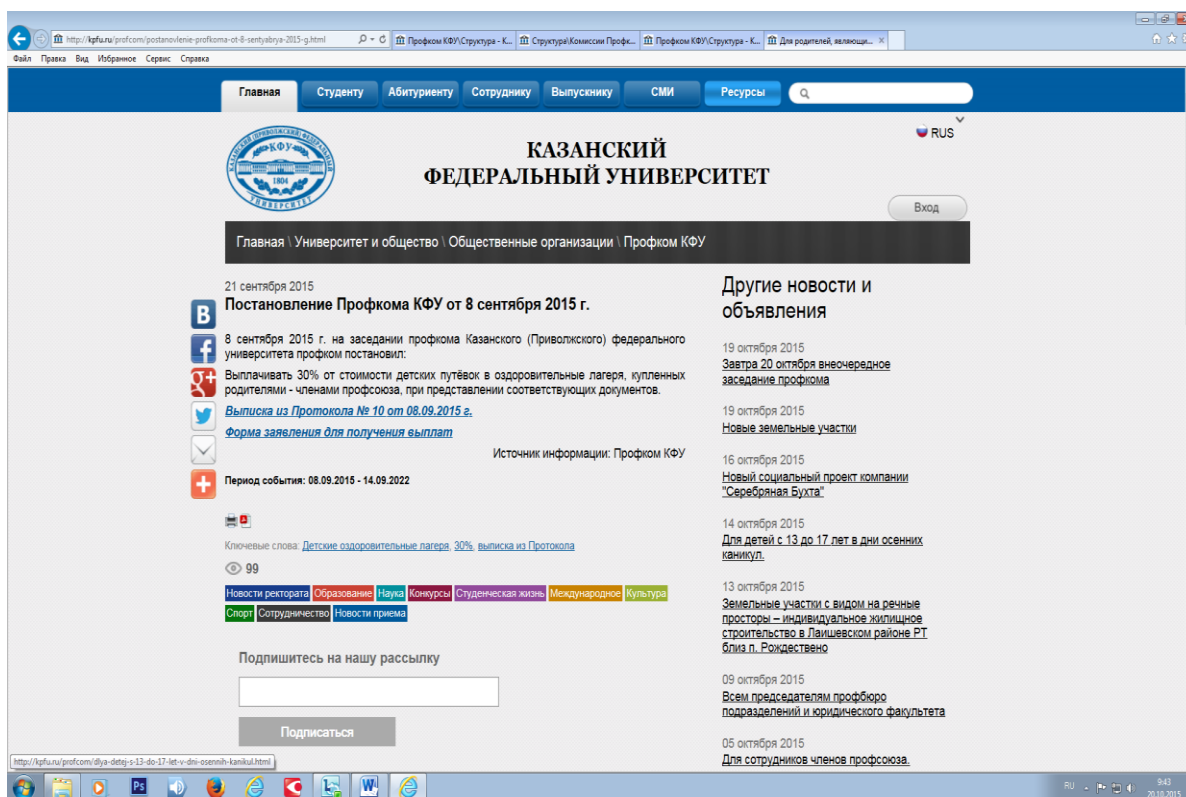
http://kpfu.ru/profcom/postanovlenie-profkoma-ot-8-sentyabrya-2015-g.html

Профком КФУ\Структура - К... | Структура\Комиссии Профк... | Профком КФУ\Структура - К... | Для родителей, являющи...

Файл Правка Вид Избранное Сервис Справка

Главная | Студенту | Абитуриенту | Сотруднику | Выпускнику | СМИ | Ресурсы

RUS

КАЗАНСКИЙ ФЕДЕРАЛЬНЫЙ УНИВЕРСИТЕТ

Вход

Главная \ Университет и общество \ Общественные организации \ Профком КФУ

21 сентября 2015

Постановление Профкома КФУ от 8 сентября 2015 г.

8 сентября 2015 г. на заседании профкома Казанского (Приволжского) федерального университета профком постановил:

Выплачивать 30% от стоимости детских путёвок в оздоровительные лагеря, купленных родителями - членами профсоюза, при представлении соответствующих документов.

Выписка из Протокола № 10 от 08.09.2015 г.

Форма заявления для получения выплат

Источник информации: Профком КФУ

Период события: 08.09.2015 - 14.09.2022

Ключевые слова: Детские оздоровительные лагеря, 30%, выписка из Протокола

99

Новости ректората | Образование | Наука | Конкурсы | Студенческая жизнь | Международное | Культура | Спорт | Сотрудничество | Новости приема

Подпишитесь на нашу рассылку

Подписаться

Другие новости и объявления

19 октября 2015
Завтра 20 октября внеочередное заседание профкома

19 октября 2015
Новые земельные участки

16 октября 2015
Новый социальный проект компании "Серебряная Бухта"

14 октября 2015
Для детей с 13 до 17 лет в дни осенних каникул.

13 октября 2015
Земельные участки с видом на речные просторы – индивидуальное жилищное строительство в Лаишевском районе РТ близ п. Рождествено

09 октября 2015
Всем председателям профбюро подразделений и юридического факультета

05 октября 2015
Для сотрудников членов профсоюза.

http://kpfu.ru/profcom/dlya-detej-s-13-do-17-let-v-dni-osennih-kanikul.html

RU 9:43 20.10.2015